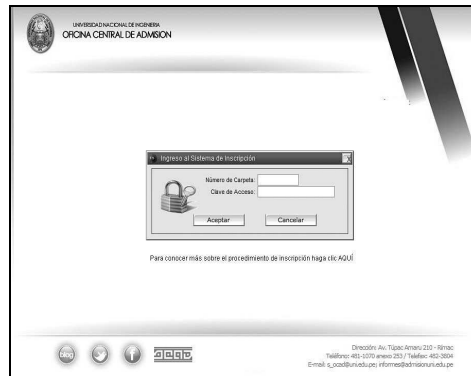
UNIVERSIDAD NACIONAL DE INGENIERIA
OFICINA CENTRAL DE ADMISION

Ingreso al Sistema de Inscripción

Número de Carpeta :
Clave de Acceso :

Aceptar
Cancelar

Para conocer más sobre el procedimiento de inscripción haga clic AQUÍ

blog

Dirección: Av. Túpac Amaru 210 - Rímac
Teléfono: 481-1070 anexo 253 / Telefax: 482-3804
E-mail: s_ocad@uni.edu.pe; informes@admisionuni.edu.pe